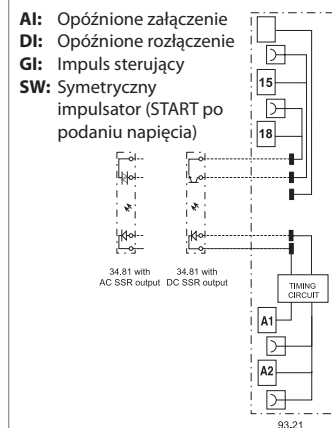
**AI:** Opóźnione załączenie
**DI:** Opóźnione rozłączenie
**GI:** Impuls sterujący
**SW:** Symetryczny impulsator (START po podaniu napięcia)

15

18

34.81 with AC SSR output

34.81 with DC SSR output

TIMING CIRCUIT

A1

A2

93.21